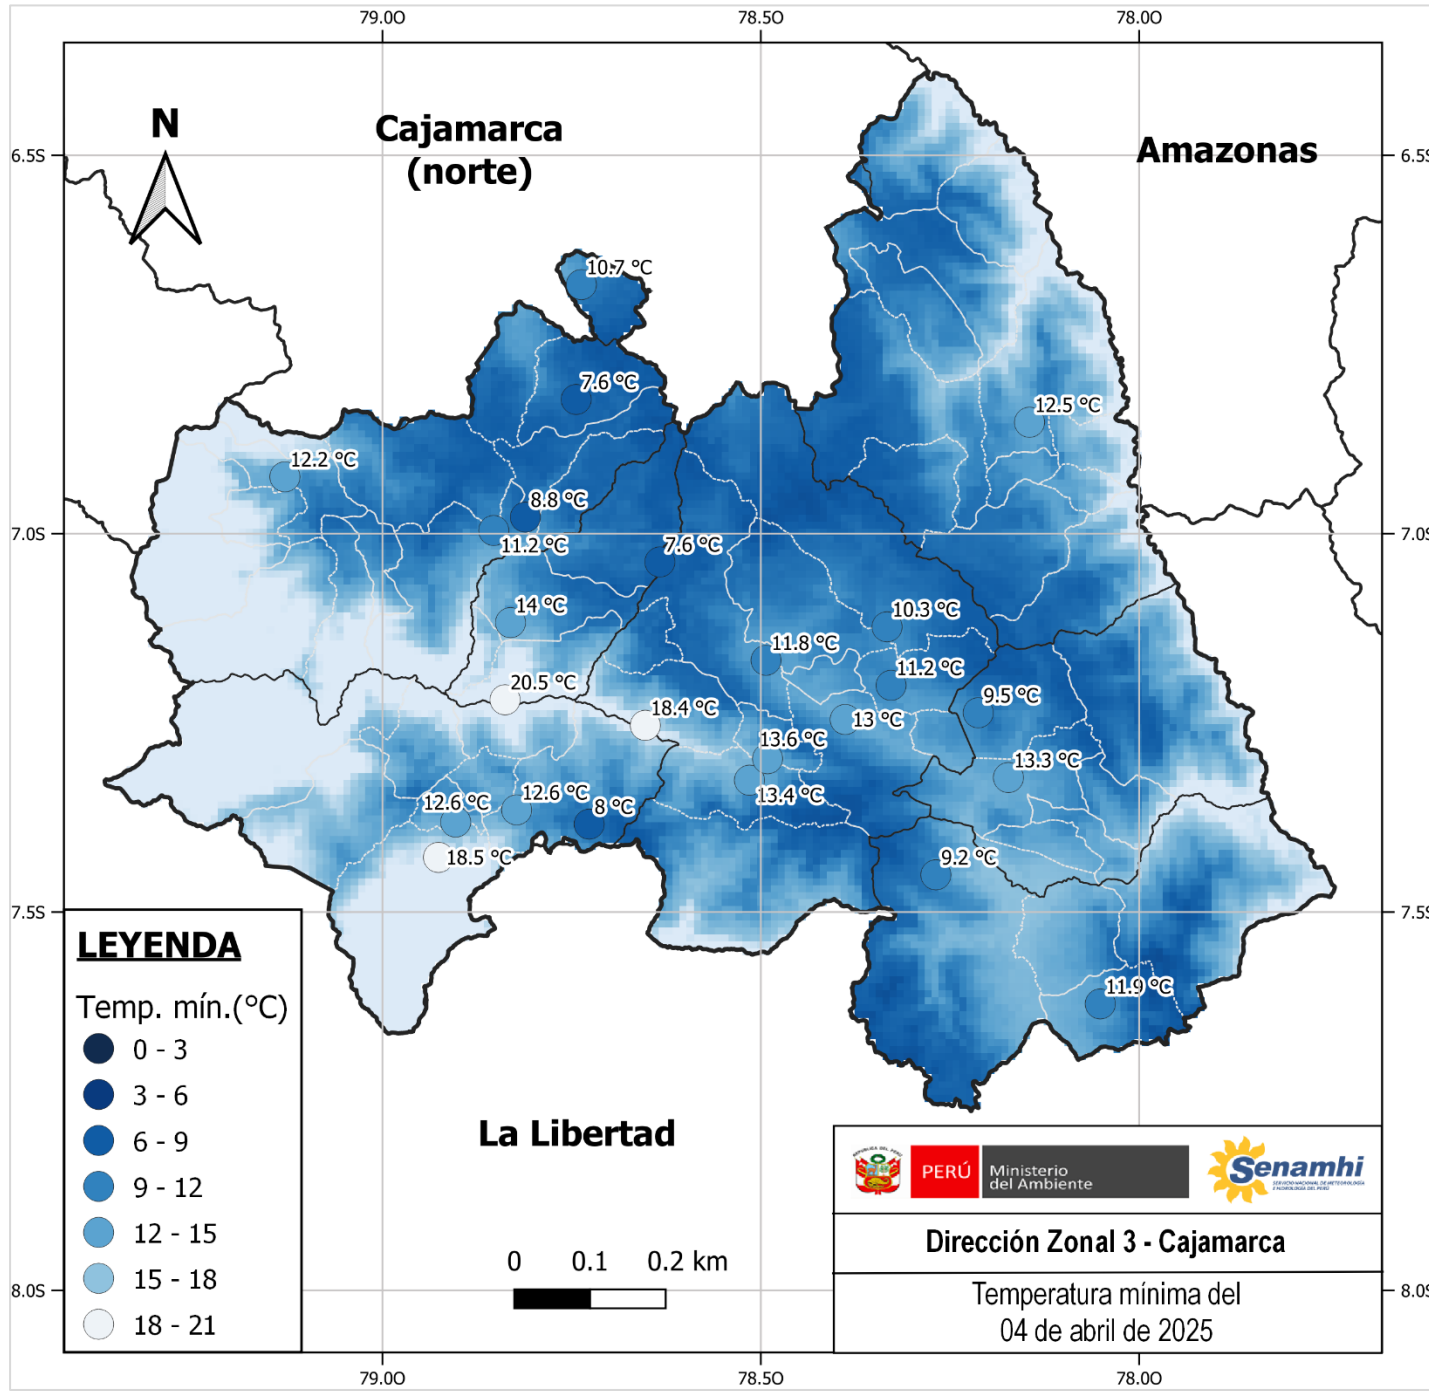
79.00 78.50 78.00

6.5S 6.5S

7.0S 7.0S

7.5S 7.5S

8.0S 8.0S

N

Cajamarca (norte)

Amazonas

10.7 °C
7.6 °C
12.5 °C
12.2 °C
8.8 °C
11.2 °C
7.6 °C
14 °C
10.3 °C
11.8 °C
11.2 °C
20.5 °C
9.5 °C
18.4 °C
13 °C
13.6 °C
13.3 °C
12.6 °C
12.6 °C
8 °C
13.4 °C
18.5 °C
9.2 °C
11.9 °C

LEYENDA

Temp. mín.(°C)
0 - 3
3 - 6
6 - 9
9 - 12
12 - 15
15 - 18
18 - 21

La Libertad

0 0.1 0.2 km

PERÚ Ministerio del Ambiente

Senamhi

Dirección Zonal 3 - Cajamarca

Temperatura mínima del 04 de abril de 2025

79.00 78.50 78.00